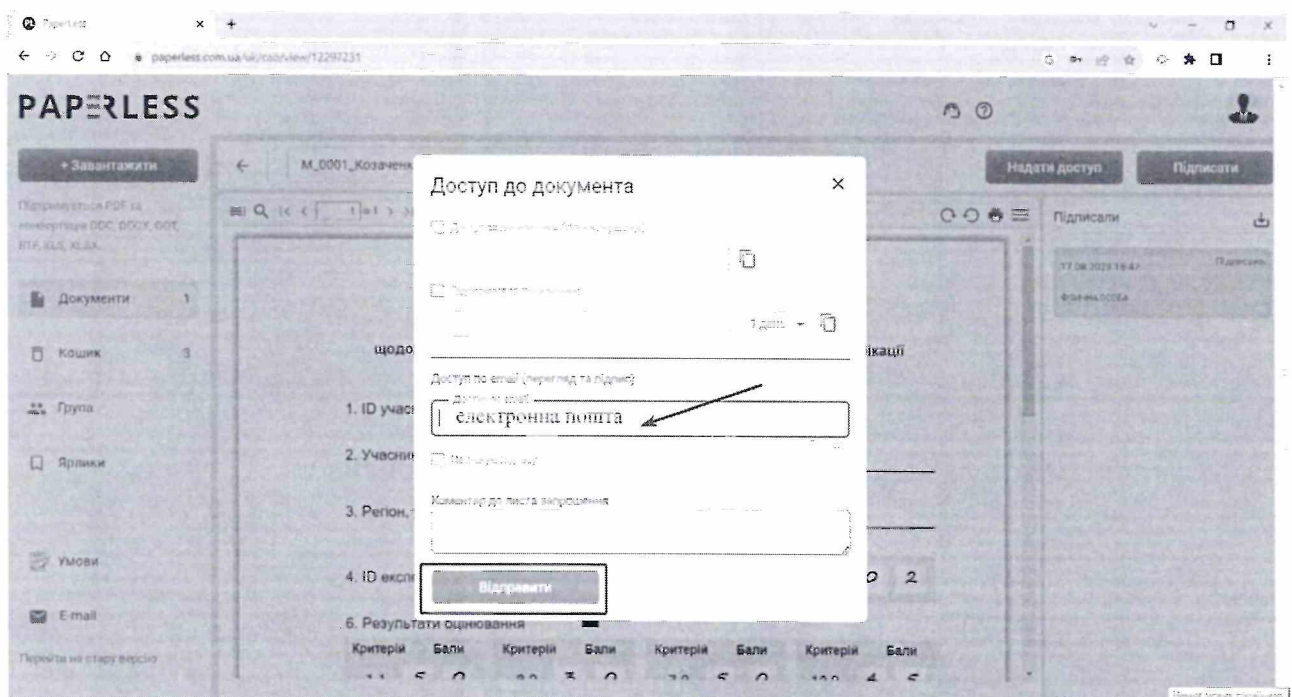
Paperless

paperless.com.ua/uk/cab/view/12297231

PAPERLESS

+ Завантажити

Підтримується PDF та конвертація DOC, DOCX, ODT, RTF, XLS, XLSX

Документи 1

Кошик 3

Група

Ярлики

Умови

E-mail

Перейти на стару версію

M_0001_Козаченк

Надати доступ

Підписати

Підписали

17.08.2023 16:47

Підписано

Фізична особа

щодо

ікації

1. ID учас

2. Учасни

3. Регіон,

4. ID експ

0 2

6. Результати оцінювання

| Критерій | Бали | Критерій | Бали | Критерій | Бали | Критерій | Бали |
|---|---|---|---|---|---|---|---|
| 1.1 | 5 0 | 2.2 | 3 0 | 3.0 | 5 0 | 10.0 | 4 5 |

Доступ до документа

Доступ за посиланням (без підпису)

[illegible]

1 день

Доступ по email (перегляд та підпис)

Доступ по email

електронна пошта

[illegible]

Коментар до листа запрошення

Відправити